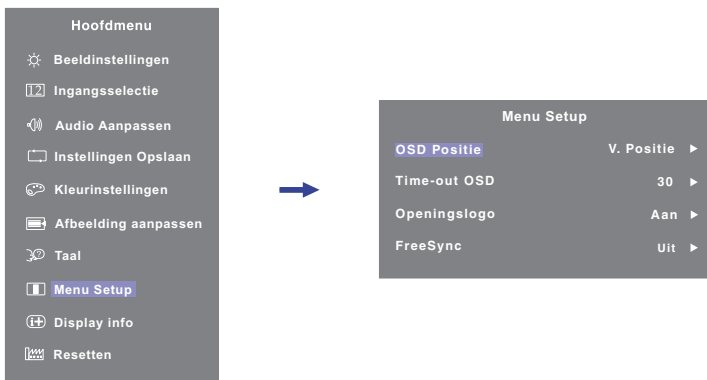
Hoofdmenu

Beeldinstellingen
Ingangsselectie
Audio Aanpassen
Instellingen Opslaan
Kleurinstellingen
Afbeelding aanpassen
Taal
Menu Setup
Display info
Resetten

Menu Setup

| | |
|---|---|
| OSD Positie | V. Positie ► |
| Time-out OSD | 30 ► |
| Openingslogo | Aan ► |
| FreeSync | Uit ► |